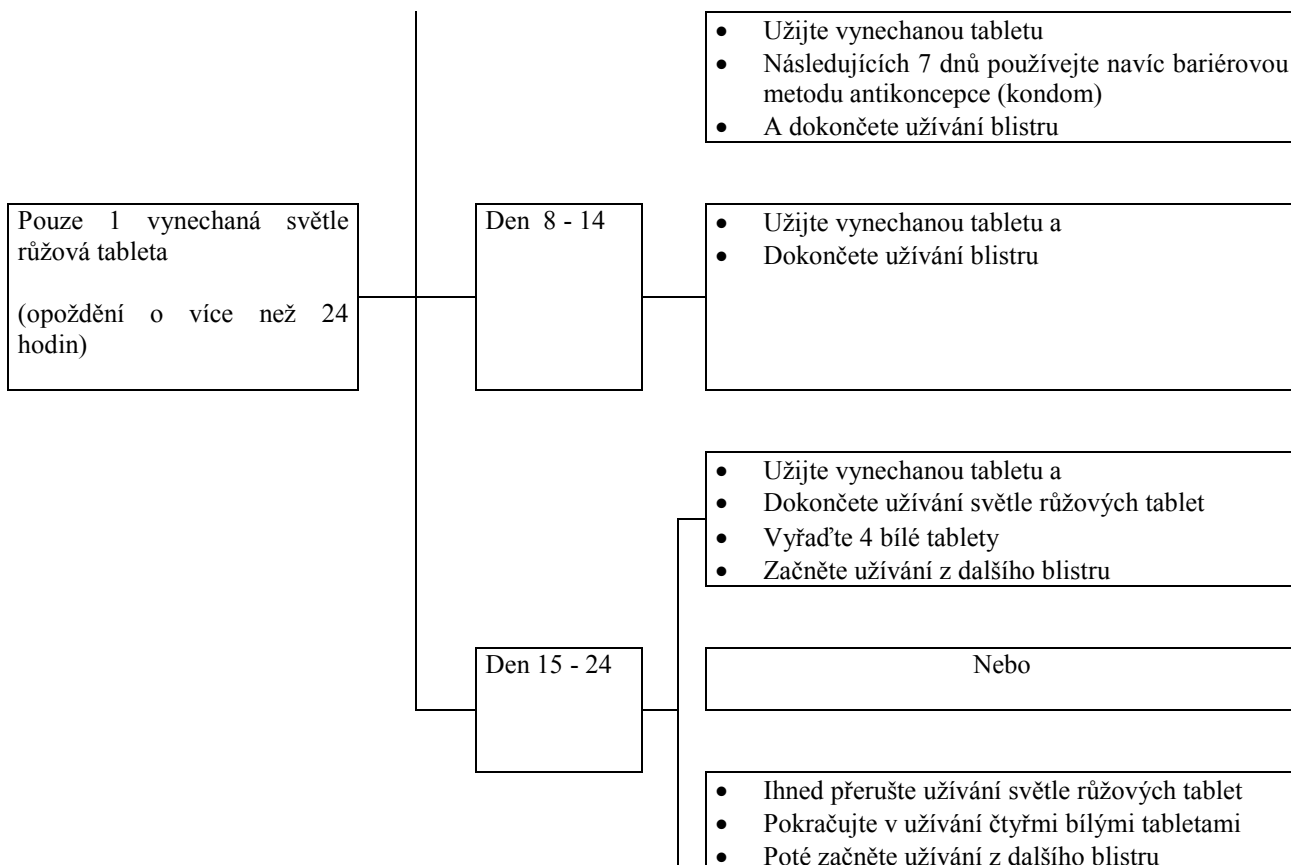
- Užijte vynechanou tabletu
- Následujících 7 dnů používejte navíc bariérovou metodu antikoncepce (kondom)
- A dokončete užívání blistru

Pouze 1 vynechaná světle růžová tableta

(opoždění o více než 24 hodin)

Den 8 - 14

- Užijte vynechanou tabletu a
- Dokončete užívání blistru

- Užijte vynechanou tabletu a
- Dokončete užívání světle růžových tablet
- Vyřaďte 4 bílé tablety
- Začněte užívání z dalšího blistru

Den 15 - 24

Nebo

- Ihned přerušte užívání světle růžových tablet
- Pokračujte v užívání čtyřmi bílými tabletami
- Poté začněte užívání z dalšího blistru